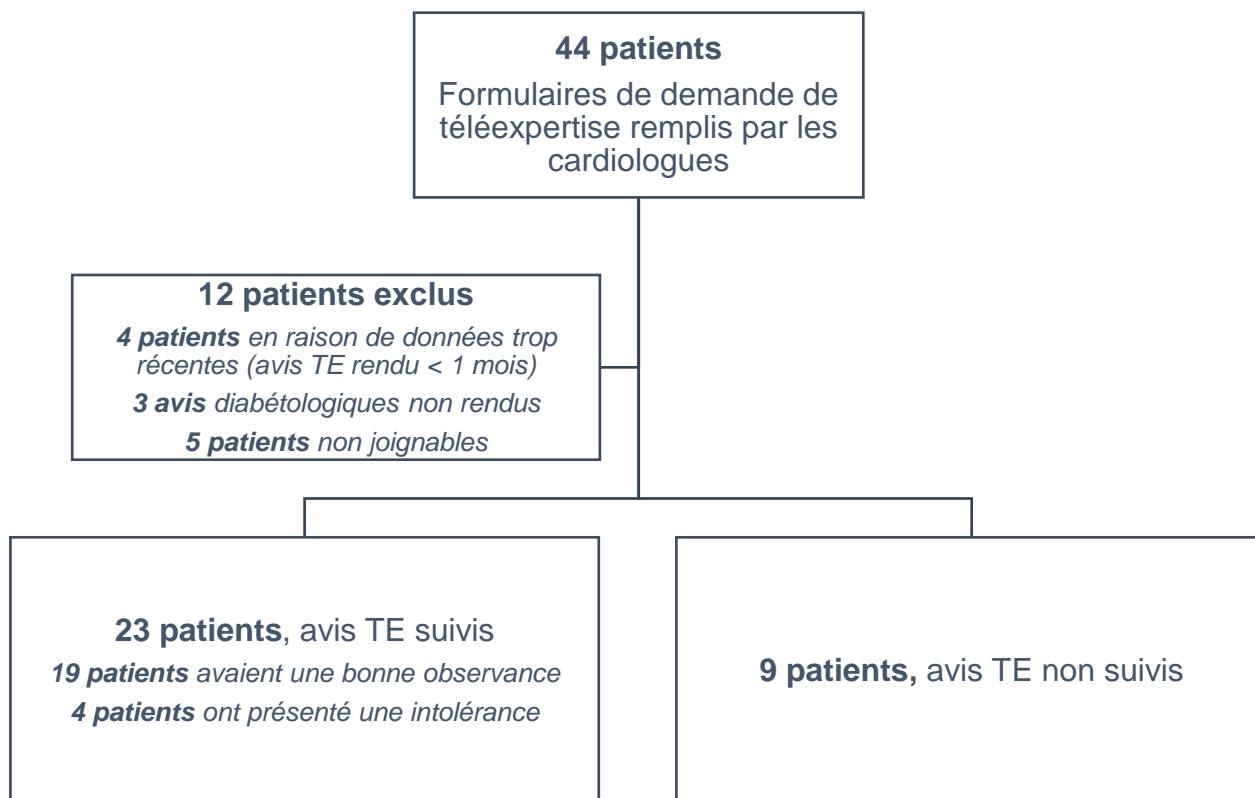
**44 patients**
Formulaires de demande de téléexpertise remplis par les cardiologues

**12 patients exclus**
*4 patients en raison de données trop récentes (avis TE rendu < 1 mois)*
*3 avis diabétologiques non rendus*
*5 patients non joignables*

**23 patients**, avis TE suivis
*19 patients avaient une bonne observance*
*4 patients ont présenté une intolérance*

**9 patients,** avis TE non suivis